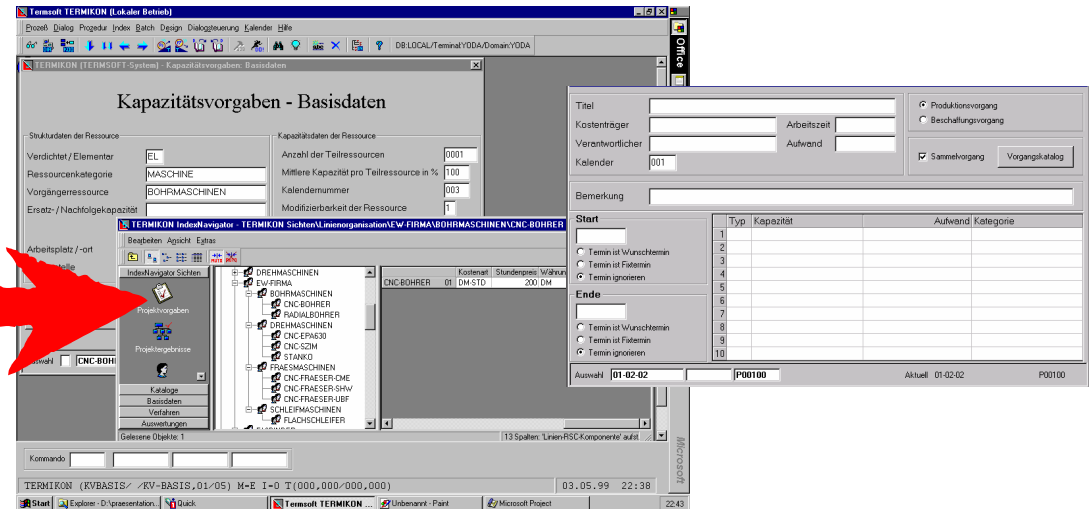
Termsoft TERMIKON (Lokaler Betrieb)

Prozeß Dialog Prozedur Index Batch Design Dialogsteuerung Kalender Hilfe

DB:LOCAL/Terminal:YODA/Domain:YODA

TERMIKON (TERMSOFT-System) - Kapazitätsvorgaben: Basisdaten

Kapazitätsvorgaben - Basisdaten

Strukturdaten der Ressource

Verdichtet / Elementar EL

Ressourcenkategorie MASCHINE

Vorgängerressource BOHRMASCHINEN

Ersatz- / Nachfolgekapazität

Arbeitsplatz / -ort

Kapazitätsdaten der Ressource

Anzahl der Teilressourcen 0001

Mittlere Kapazität pro Teilressource in % 100

Kalendernummer 003

Modifizierbarkeit der Ressource 1

TERMIKON IndexNavigator - TERMIKON Sichten\Linienorganisation\EW-FIRMA\BOHRMASCHINEN\CNC-BOHRER

Bearbeiten Ansicht Extras

IndexNavigator Sichten

Projektvorgaben

Projektergebnisse

Kataloge

Basisdaten

Verfahren

Auswertungen

DREHMASCHINEN
EW-FIRMA
BOHRMASCHINEN
CNC-BOHRER
RADIALBOHRER
DREHMASCHINEN
CNC-EPA630
CNC-SZIM
STANKO
FRAESMASCHINEN
CNC-FRAESER-CME
CNC-FRAESER-SHW
CNC-FRAESER-UBF
SCHLEIFMASCHINEN
FLACHSCHLEIFER

| | | Kostenart | Stundenpreis | Währun |
|---|---|---|---|---|
| CNC-BOHRER | 01 | DM-STD | 200 | DM |

Gelesene Objekte: 1

13 Spalten: 'Linien-RSC-Komponente' aufst

Auswahl CNC-BOHR

Kommando

TERMIKON (KVBASIS/ /KV-BASIS,01/05) M=E I=0 T(000,000/000,000) 03.05.99 22:38

Titel

Kostenträger

Arbeitszeit

Verantwortlicher

Aufwand

Kalender 001

Produktionsvorgang

Beschaffungsvorgang

Sammelvorgang

Vorgangskatalog

Bemerkung

Start

Termin ist Wunschtermin

Termin ist Fixtermin

Termin ignorieren

Ende

Termin ist Wunschtermin

Termin ist Fixtermin

Termin ignorieren

| | Typ | Kapazität | Aufwand | Kategorie |
|---|---|---|---|---|
| 1 | | | | |
| 2 | | | | |
| 3 | | | | |
| 4 | | | | |
| 5 | | | | |
| 6 | | | | |
| 7 | | | | |
| 8 | | | | |
| 9 | | | | |
| 10 | | | | |

Auswahl 01-02-02 P00100 Aktuell 01-02-02 P00100

Office

Microsoft

Start Explorer - D:\praesentation... Quick Termsoft TERMIKON ... Unbenannt - Paint Microsoft Project 22:43